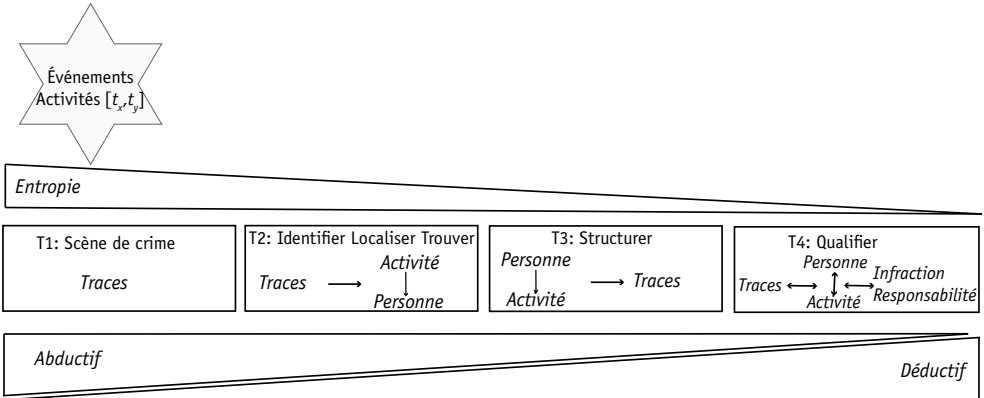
Événements
Activités $[t_x, t_y]$

Entropie

T1: Scène de crime
Traces

T2: Identifier Localiser Trouver
Traces
Activité
Personne

T3: Structurer
Personne
Activité
Traces

T4: Qualifier
Personne
Traces
Activité
Infraction
Responsabilité

Abductif

Déductif